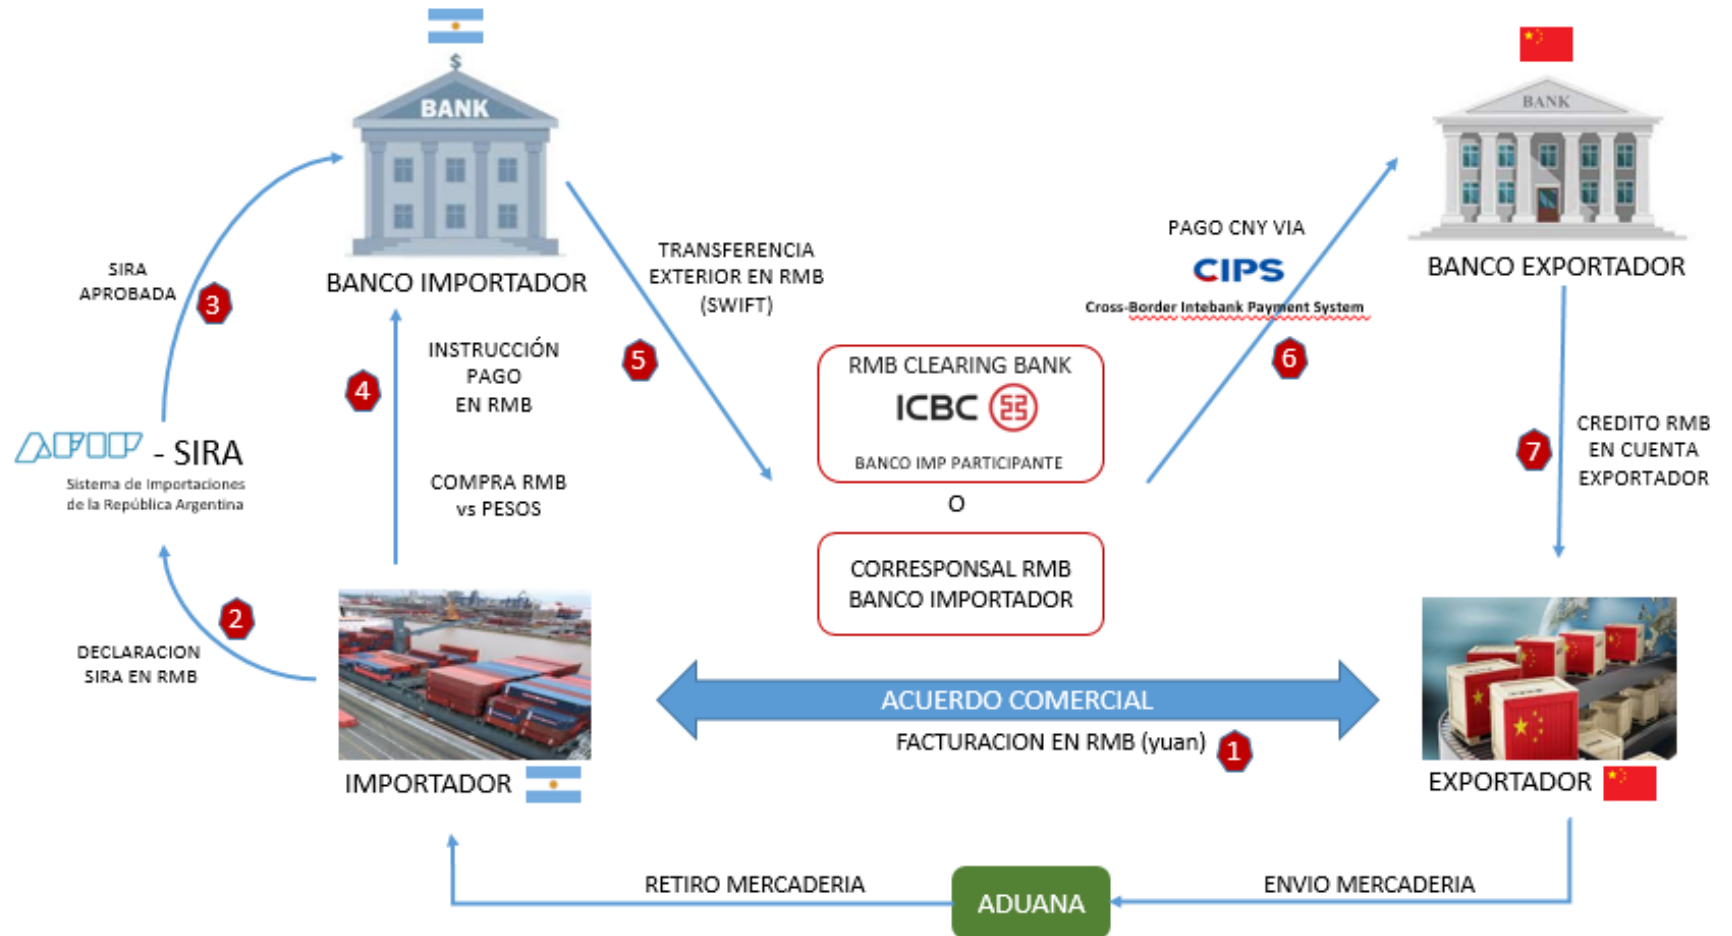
BANK

BANCO IMPORTADOR

BANK

BANCO EXPORTADOR

SIRA APROBADA 3

4 INSTRUCCIÓN PAGO EN RMB

TRANSFERENCIA EXTERIOR EN RMB (SWIFT)

5

PAGO CNY VIA
CIPS
Cross-Border Intebank Payment System

6

AFIP - SIRA
Sistema de Importaciones de la República Argentina

RMB CLEARING BANK
ICBC
BANCO IMP PARTICIPANTE

O

CORRESPONSAL RMB BANCO IMPORTADOR

7 CREDITO RMB EN CUENTA EXPORTADOR

COMPRA RMB vs PESOS

2

DECLARACION SIRA EN RMB

ACUERDO COMERCIAL
FACTURACION EN RMB (yuan) 1

IMPORTADOR

EXPORTADOR

RETIRO MERCADERIA

ADUANA

ENVIO MERCADERIA